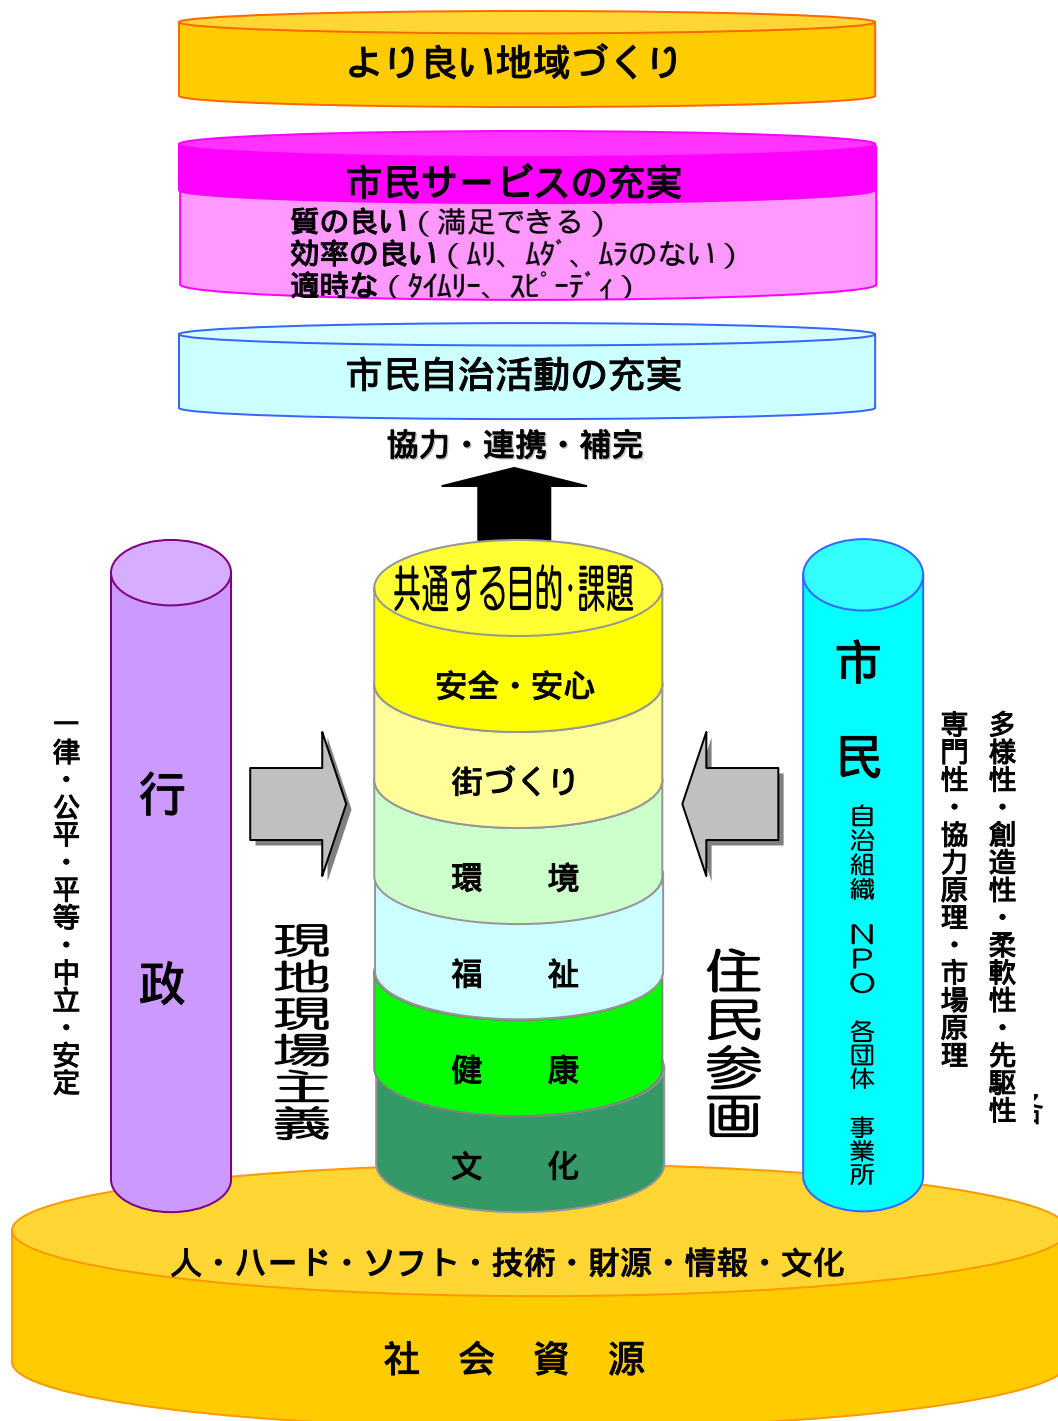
より良い地域づくり

市民サービスの充実
質の良い（満足できる）
効率の良い（ﾑﾘ、ﾑﾀﾞ、ﾑﾗのない）
適時な（ﾀｲﾑﾘｰ、ｽﾋﾟｰﾃﾞｨ）

市民自治活動の充実

協力・連携・補完

共通する目的･課題
安全・安心
街づくり
環　境
福　祉
健　康
文　化

一律・公平・平等・中立・安定

行

政

現地現場主義

住民参画

市

民

自治組織　NPO　各団体　事業所

専門性・協力原理・市場原理

多様性・創造性・柔軟性・先駆性

人・ハード・ソフト・技術・財源・情報・文化

社　会　資　源